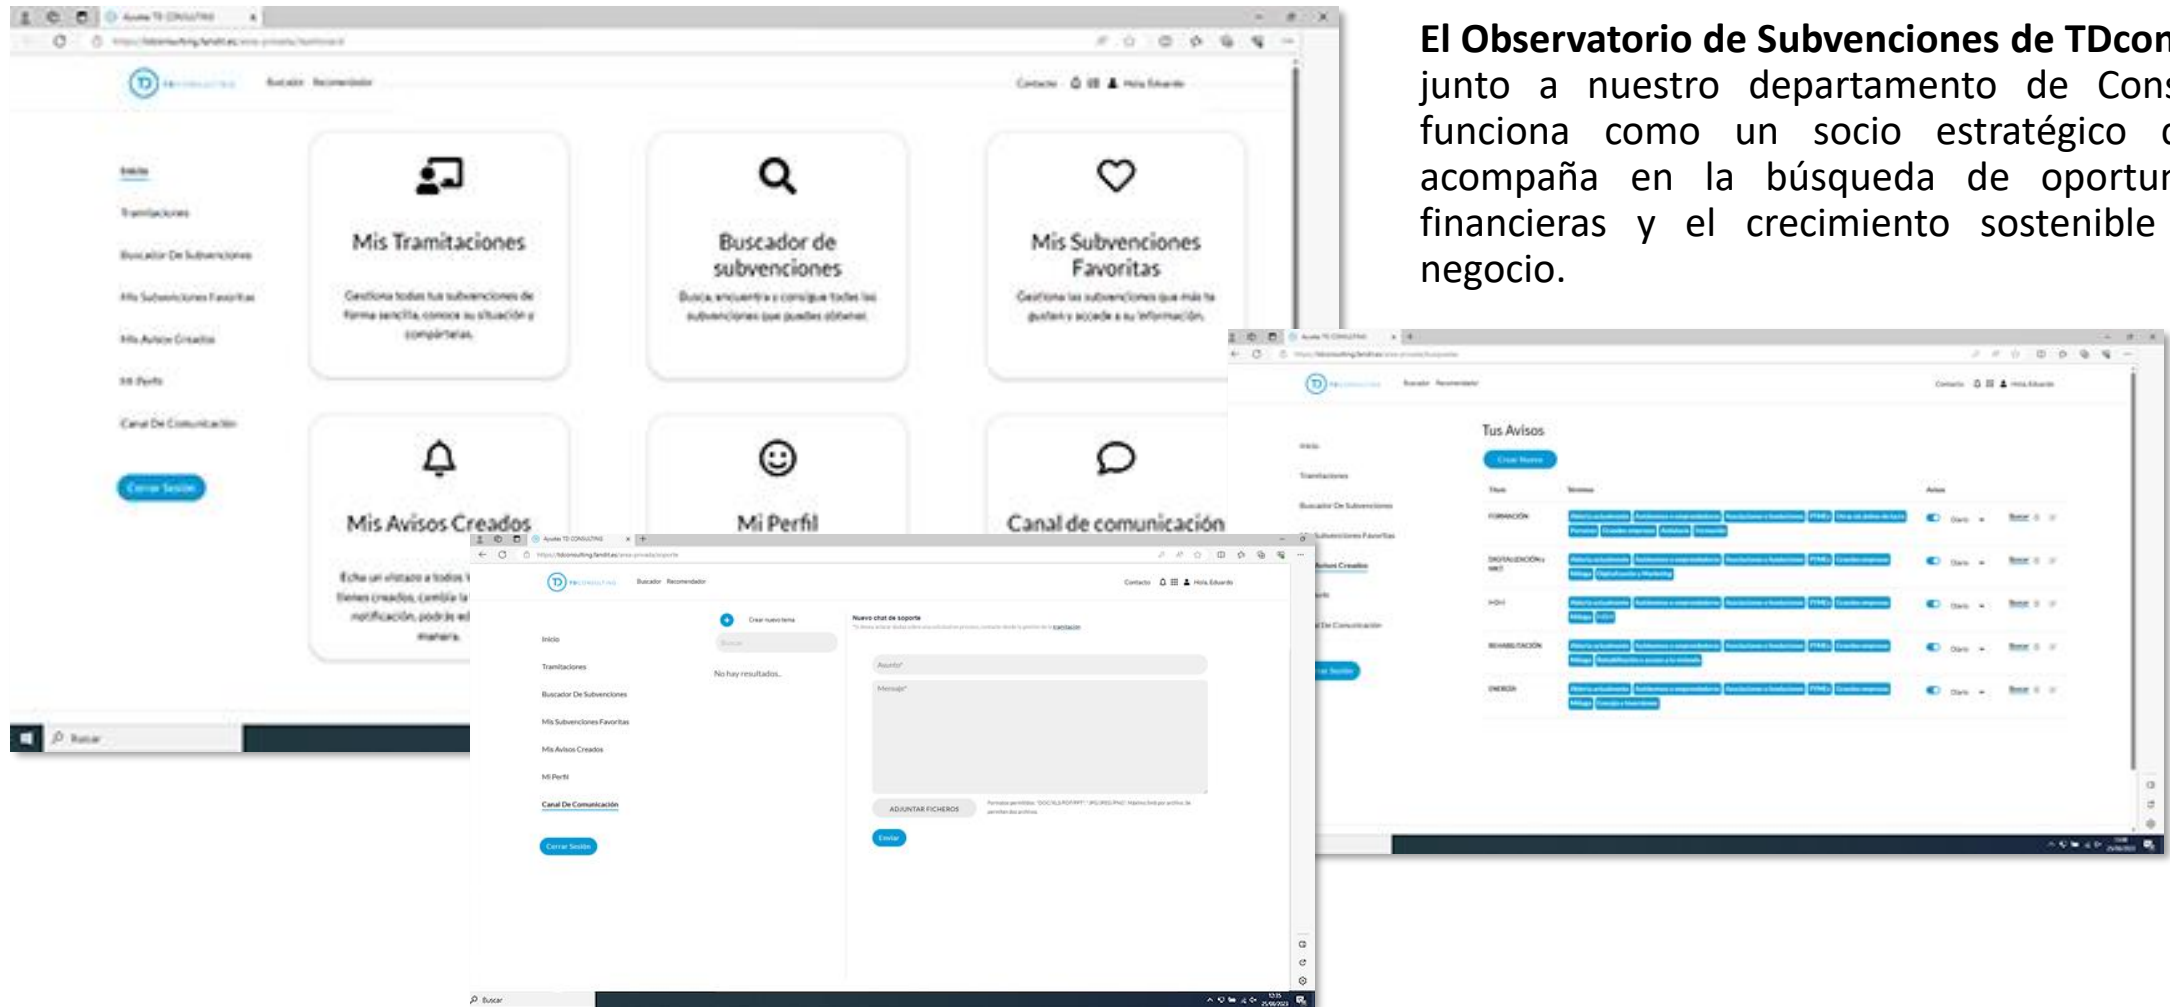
**El Observatorio de Subvenciones de TDcon** junto a nuestro departamento de Cons funciona como un socio estratégico c acompaña en la búsqueda de oportur financieras y el crecimiento sostenible negocio.

Ayudas TD CONSULTING

Buscador Recomendador

Contacto Hola, Eduardo

Inicio
Tramitaciones
Buscador De Subvenciones
Mis Subvenciones Favoritas
Mis Avisos Creados
Mi Perfil
Canal De Comunicación

Cerrar Sesión

Mis Tramitaciones
Gestiona todas tus subvenciones de forma sencilla, conoce su situación y compártelas.

Buscador de subvenciones
Busca, encuentra y consigue todas las subvenciones que puedes obtener.

Mis Subvenciones Favoritas
Gestiona las subvenciones que más te gustan y accede a su información.

Mis Avisos Creados
Echa un vistazo a todos l tienes creados, cambia la notificación, podrás el manera.

Mi Perfil

Canal de comunicación

Buscar

Crear nuevo tema
Buscar
No hay resultados.

Nuevo chat de soporte

Asunto*
Mensaje*
ADJUNTAR FICHEROS
Enviar

Tus Avisos
Crear Nuevo

Título
Términos
Avisos

FORMACIÓN
DIGITALIZACIÓN y NIKT
I+D+I
REHABILITACIÓN
ENERGÍA

Diario
Buscar